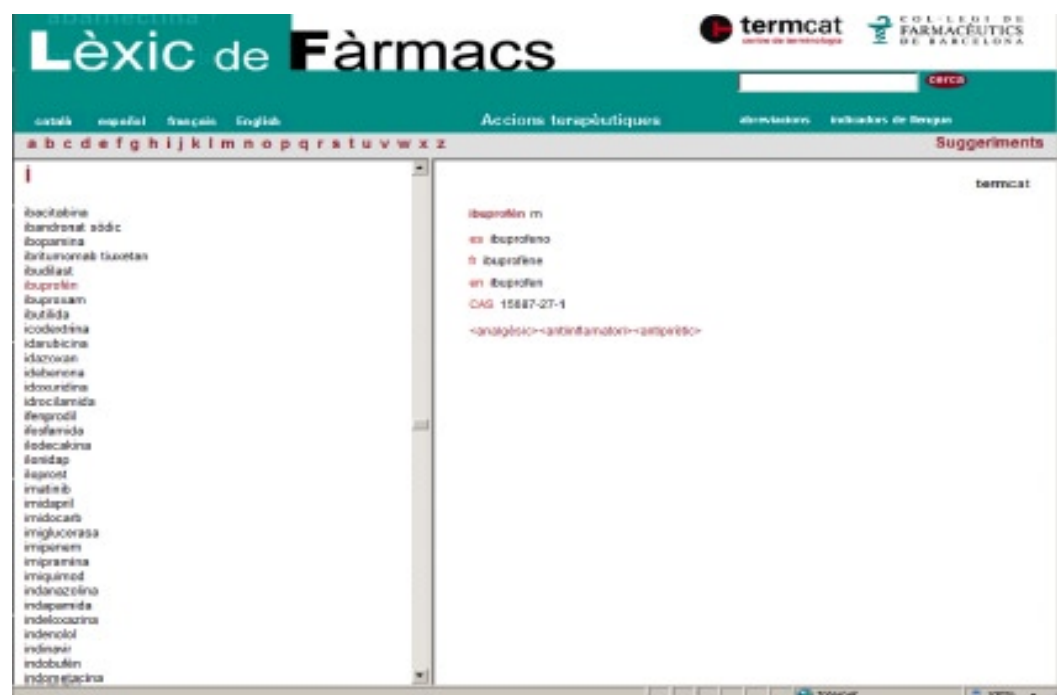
abamectina

Lèxic de Fàrmacs

termcat
centre de terminologia

COL·LEGI DE FARMACÈUTICS DE BARCELONA

cerca

català espanyol français English

Accions terapèutiques

abreviacions indicadors de llengua

a b c d e f g h i j k l m n o p q r s t u v w x z

Suggeriments

i

ibacitabina
ibandronat sòdic
ibopamina
ibritumomab tiuxetan
ibudilast
ibuprofèn
ibuproxam
ibutilida
icodextrina
idarubicina
idazoxan
idebenona
idoxuridina
idrocilamida
ifenprodil
ifosfamida
ilodecakina
ilonidap
iloprost
imatinib
imidapril
imidocarb
imiglucerasa
imipenem
imipramina
imiquimod
indanazolina
indapamida
indeloxazina
indenolol
indinavir
indobufèn
indometacina

termcat

ibuprofèn m

es ibuprofeno
fr ibuprofène
en ibuprofen
CAS 15687-27-1

<analgèsic><antiinflamatori><antipirètic>